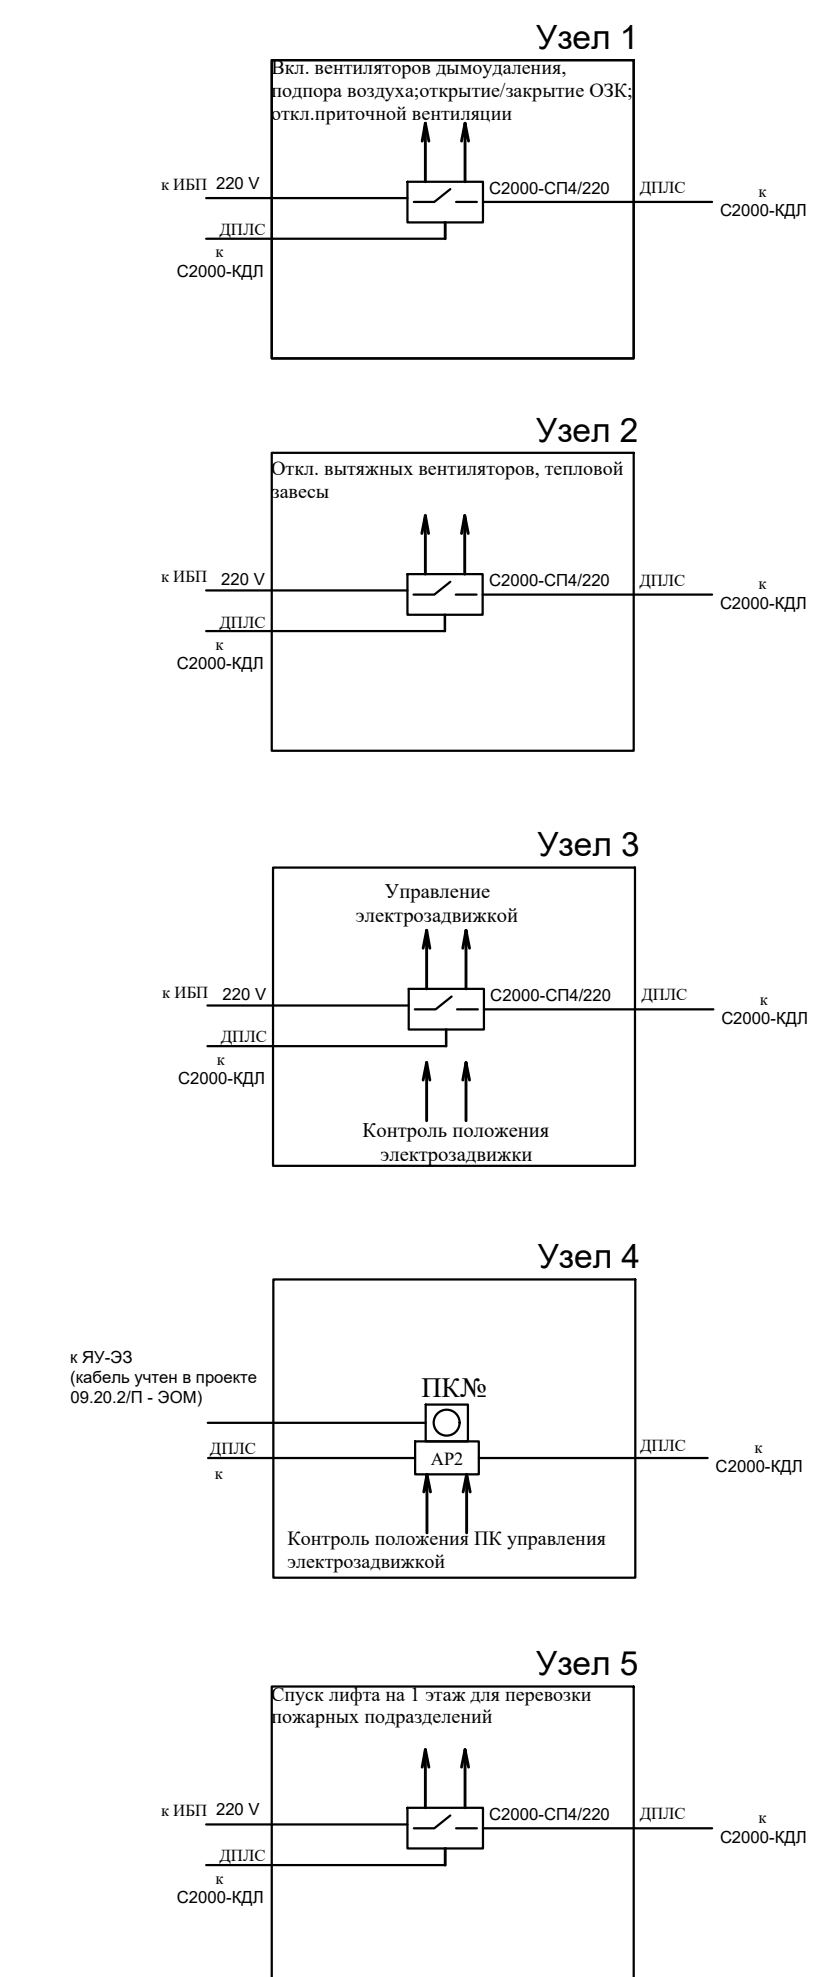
Узел 1

Вкл. вентиляторов дымоудаления, подпора воздуха;открытие/закрытие ОЗК; откл.приточной вентиляции

к ИБП 220 V

С2000-СП4/220

ДПЛС

к С2000-КДЛ

ДПЛС

к С2000-КДЛ

Узел 2

Откл. вытяжных вентиляторов, тепловой завесы

к ИБП 220 V

С2000-СП4/220

ДПЛС

к С2000-КДЛ

ДПЛС

к С2000-КДЛ

Узел 3

Управление электрозадвижкой

к ИБП 220 V

С2000-СП4/220

ДПЛС

к С2000-КДЛ

ДПЛС

к С2000-КДЛ

Контроль положения электрозадвижки

Узел 4

к ЯУ-ЭЗ (кабель учтен в проекте 09.20.2/П - ЭОМ)

ПК№

ДПЛС

к

АР2

ДПЛС

к С2000-КДЛ

Контроль положения ПК управления электрозадвижкой

Узел 5

Спуск лифта на 1 этаж для перевозки пожарных подразделений

к ИБП 220 V

С2000-СП4/220

ДПЛС

к С2000-КДЛ

ДПЛС

к С2000-КДЛ